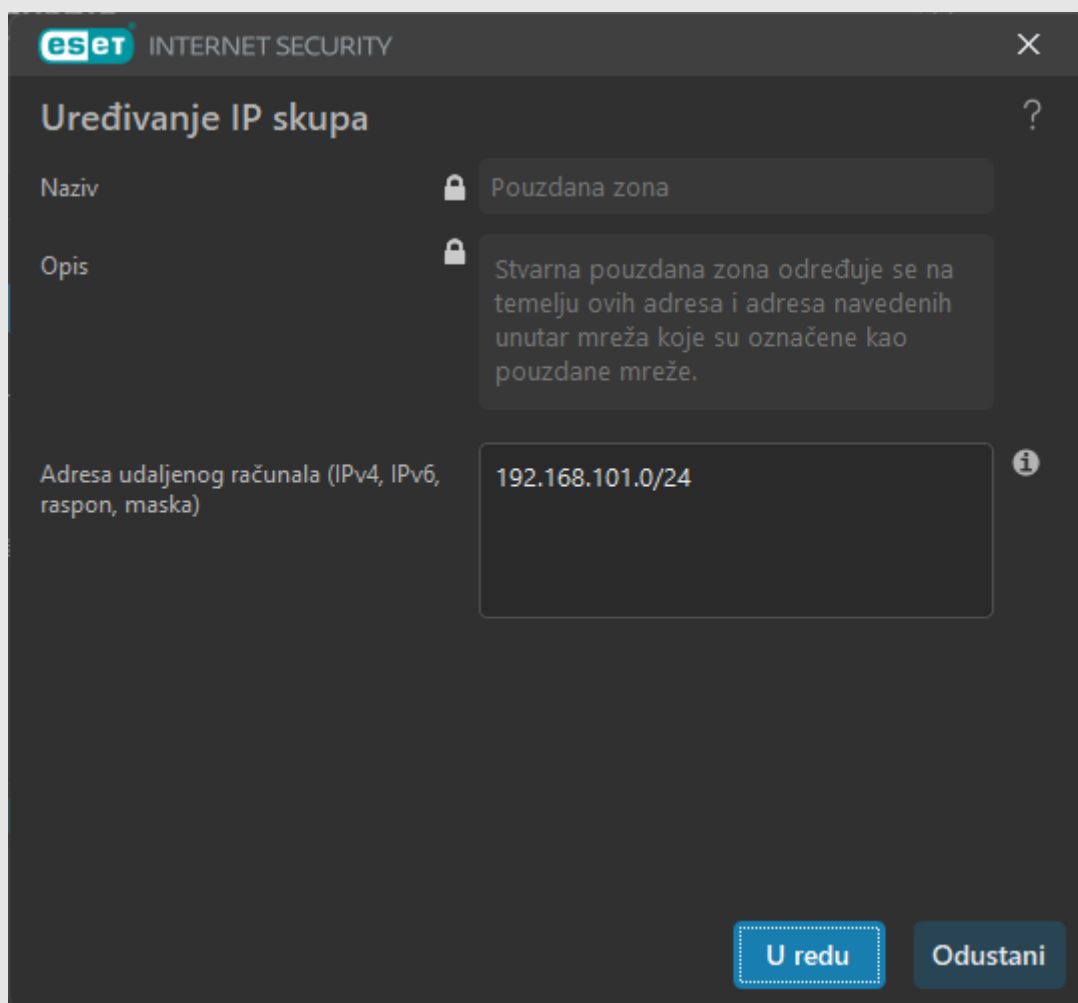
eset INTERNET SECURITY

Uređivanje IP skupa

?

Naziv

Pouzdana zona

Opis

Stvarna pouzdana zona određuje se na temelju ovih adresa i adresa navedenih unutar mreža koje su označene kao pouzdane mreže.

Adresa udaljenog računala (IPv4, IPv6, raspon, maska)

192.168.101.0/24

U redu

Odustani